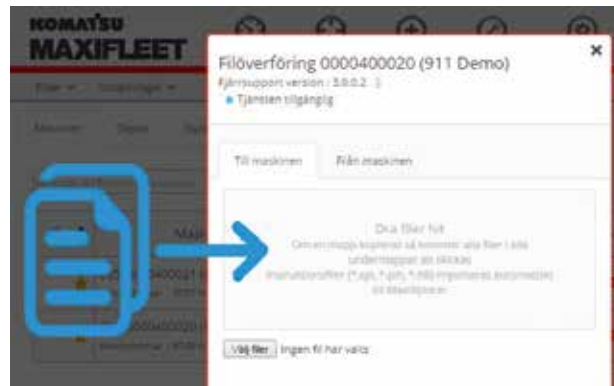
KOMATSU
MAXIFLEET

Filer
Maskiner

Filöverföring 0000400020 (911 Demo)
Fjärrsupport version : 5.0.0.2
Tjänsten tillgänglig

Till maskinen
Från maskinen

Dra filer hit
Om en mapp kopieras så kommer alla filer i alla undermappar att skickas
Instruktionsfiler (*.sps, *.pin, *.hlk) importeras automatiskt till MaxiXplorer.

Välj filer
Ingen fil har valts

×